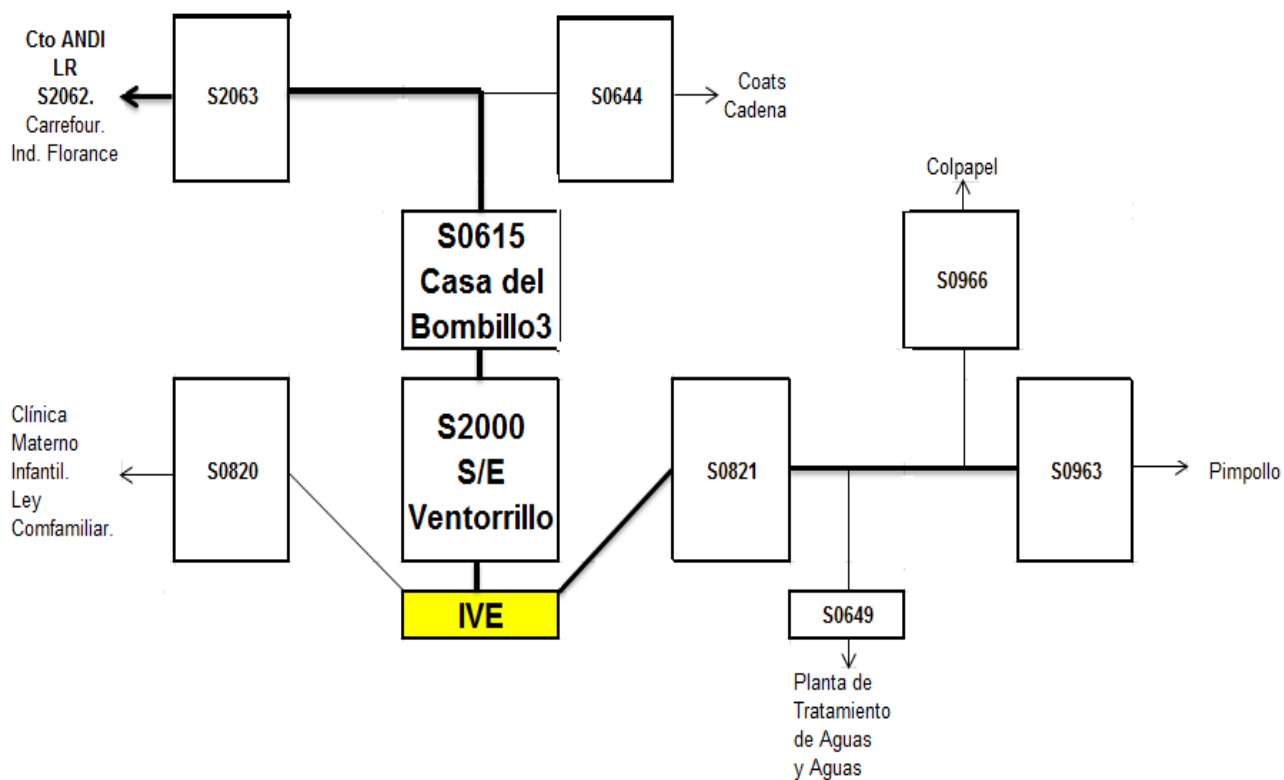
Cto ANDI
LR
S2062.
Carrefour.
Ind. Florance

S2063

S0644

Coats
Cadena

Colpapel

S0615
Casa del
Bombillo3

S0966

Clínica
Materno
Infantil.
Ley
Comfamiliar.

S0820

S2000
S/E
Ventorrillo

S0821

S0963

Pimpollo

IVE

S0649

Planta de
Tratamento
de Aguas
y Aguas